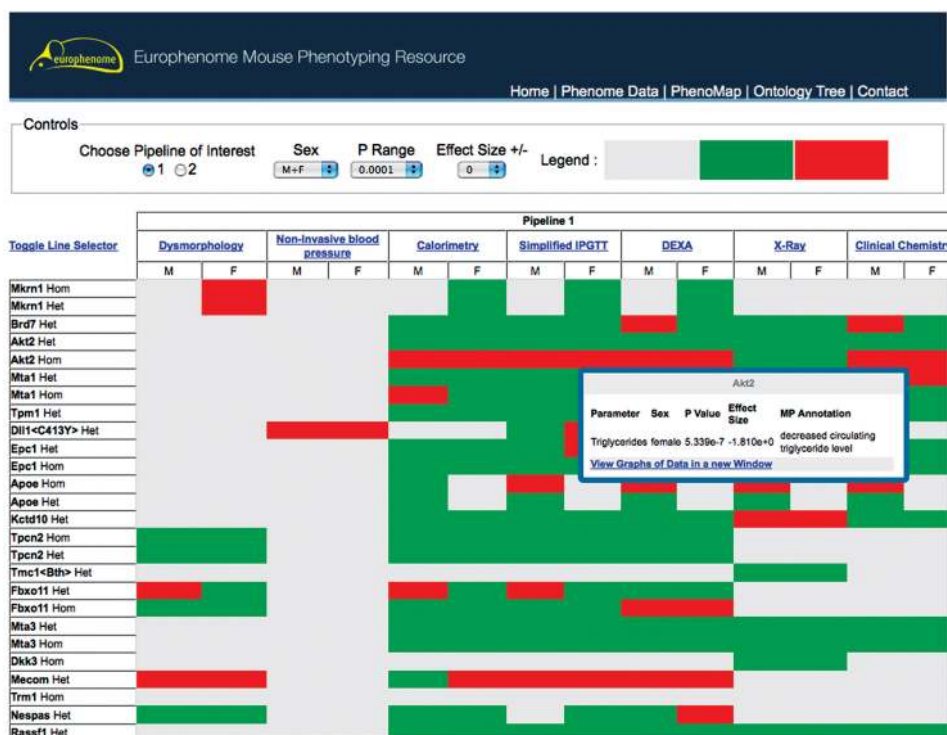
europhenome Europhenome Mouse Phenotyping Resource

Home | Phenome Data | PhenoMap | Ontology Tree | Contact

Controls

Choose Pipeline of Interest
1 2

Sex
M+F

P Range
0.0001

Effect Size +/-
0

Legend :

| Toggle Line Selector | Pipeline 1 | | | | | | | | | | | | | |
|---|---|---|---|---|---|---|---|---|---|---|---|---|---|---|
| | Dysmorphology | | Non-invasive blood pressure | | Calorimetry | | Simplified IPGTT | | DEXA | | X-Ray | | Clinical Chemistr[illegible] | |
| | M | F | M | F | M | F | M | F | M | F | M | F | M | F |
| Mkrn1 Hom | | | | | | | | | | | | | | |
| Mkrn1 Het | | | | | | | | | | | | | | |
| Brd7 Het | | | | | | | | | | | | | | |
| Akt2 Het | | | | | | | | | | | | | | |
| Akt2 Hom | | | | | | | | | | | | | | |
| Mta1 Het | | | | | | | | | | | | | | |
| Mta1 Hom | | | | | | | | | | | | | | |
| Tpm1 Het | | | | | | | | | | | | | | |
| Dll1<C413Y> Het | | | | | | | | | | | | | | |
| Epc1 Het | | | | | | | | | | | | | | |
| Epc1 Hom | | | | | | | | | | | | | | |
| Apoe Hom | | | | | | | | | | | | | | |
| Apoe Het | | | | | | | | | | | | | | |
| Kctd10 Het | | | | | | | | | | | | | | |
| Tpcn2 Hom | | | | | | | | | | | | | | |
| Tpcn2 Het | | | | | | | | | | | | | | |
| Tmc1<Bth> Het | | | | | | | | | | | | | | |
| Fbxo11 Het | | | | | | | | | | | | | | |
| Fbxo11 Hom | | | | | | | | | | | | | | |
| Mta3 Het | | | | | | | | | | | | | | |
| Mta3 Hom | | | | | | | | | | | | | | |
| Dkk3 Hom | | | | | | | | | | | | | | |
| Mecom Het | | | | | | | | | | | | | | |
| Trm1 Hom | | | | | | | | | | | | | | |
| Nespas Het | | | | | | | | | | | | | | |
| Rassf1 Het | | | | | | | | | | | | | | |

Akt2

| Parameter | Sex | P Value | Effect Size | MP Annotation |
|---|---|---|---|---|
| Triglycerides | female | 5.339e-7 | -1.810e+0 | decreased circulating triglyceride level |

View Graphs of Data in a new Window